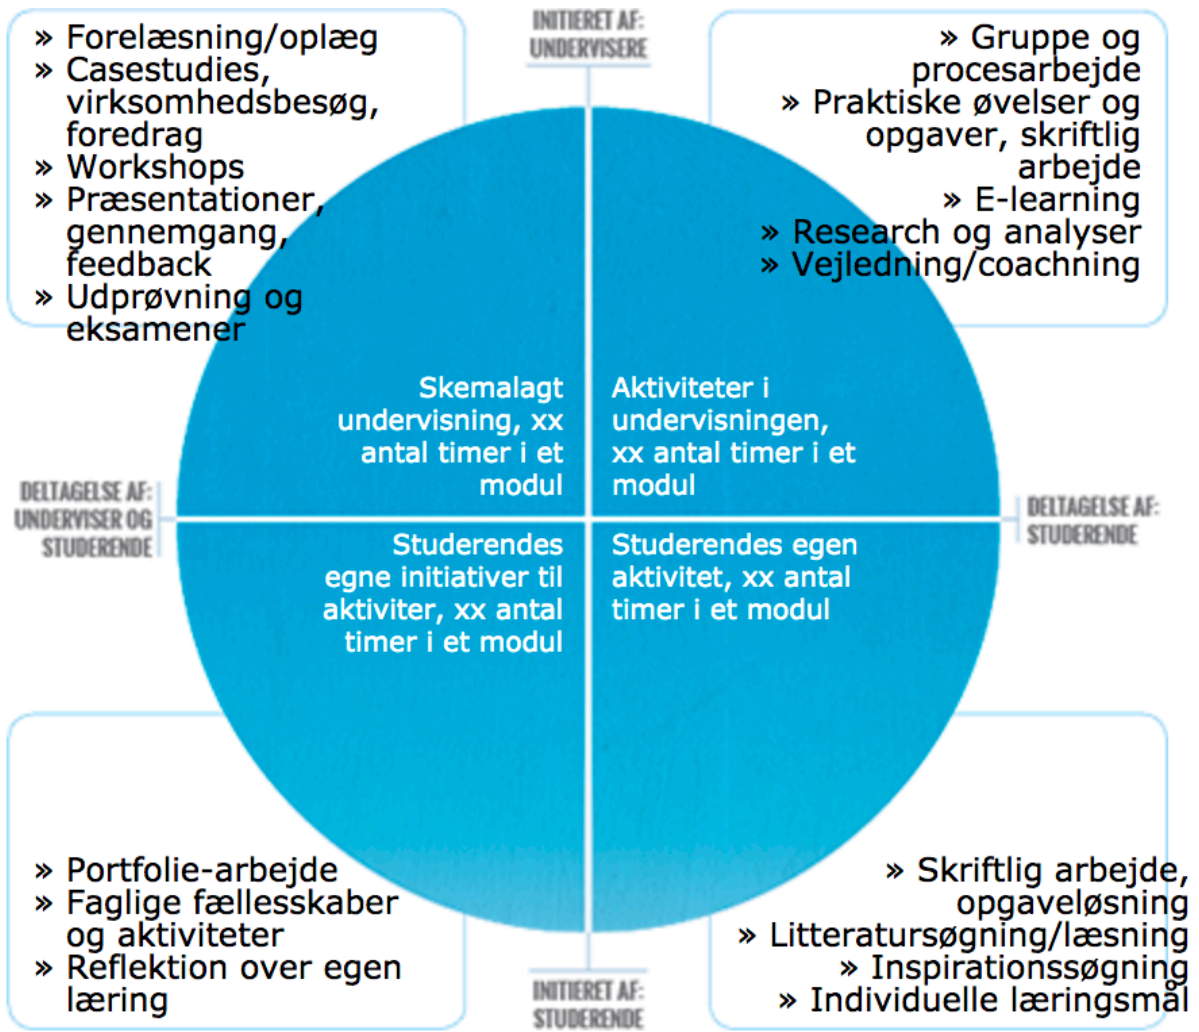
» Forelæsning/oplæg
» Casestudies, virksomhedsbesøg, foredrag
» Workshops
» Præsentationer, gennemgang, feedback
» Udprøvning og eksamener

INITIERET AF: UNDERVISERE

» Gruppe og procesarbejde
» Praktiske øvelser og opgaver, skriftlig arbejde
» E-learning
» Research og analyser
» Vejledning/coachning

Skemalagt undervisning, xx antal timer i et modul

Aktiviteter i undervisningen, xx antal timer i et modul

DELTAGELSE AF: UNDERVISER OG STUDERENDE

DELTAGELSE AF: STUDERENDE

Studerendes egne initiativer til aktiviter, xx antal timer i et modul

Studerendes egen aktivitet, xx antal timer i et modul

» Portfolie-arbejde
» Faglige fællesskaber og aktiviteter
» Reflektion over egen læring

INITIERET AF: STUDERENDE

» Skriftlig arbejde, opgaveløsning
» Litteratursøgning/læsning
» Inspirationssøgning
» Individuelle læringsmål